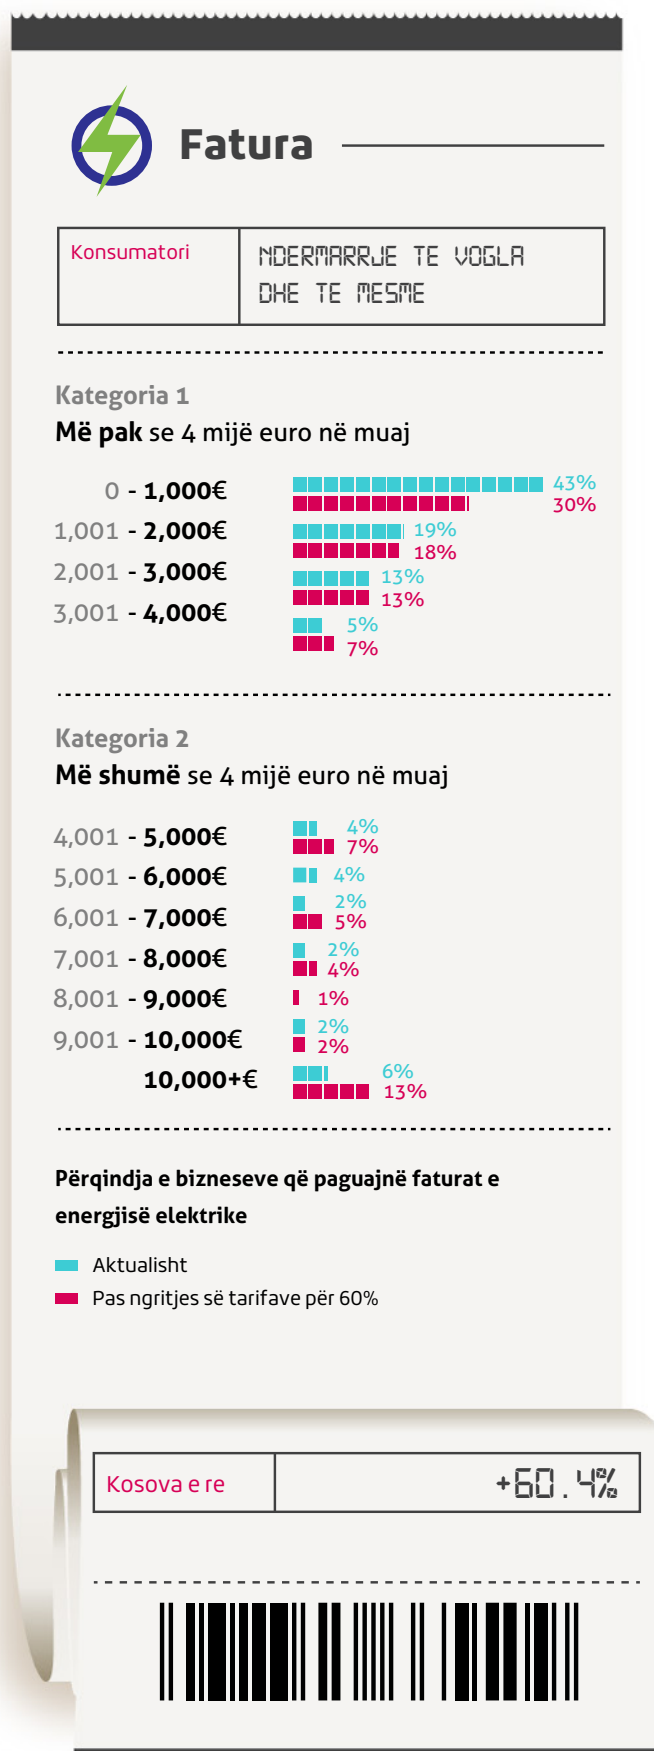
Fatura

| Konsumatori | NDERMARRJE TE VOGLA DHE TE MESME |
|---|---|

Kategoria 1
Më pak se 4 mijë euro në muaj

0 - 1,000€ 43% 30%
1,001 - 2,000€ 19% 18%
2,001 - 3,000€ 13% 13%
3,001 - 4,000€ 5% 7%

Kategoria 2
Më shumë se 4 mijë euro në muaj

4,001 - 5,000€ 4% 7%
5,001 - 6,000€ 4%
6,001 - 7,000€ 2% 5%
7,001 - 8,000€ 2% 4%
8,001 - 9,000€ 1%
9,001 - 10,000€ 2% 2%
10,000+€ 6% 13%

Përqindja e bizneseve që paguajnë faturat e energjisë elektrike

Aktualisht
Pas ngritjes së tarifave për 60%

| Kosova e re | +60.4% |
|---|---|